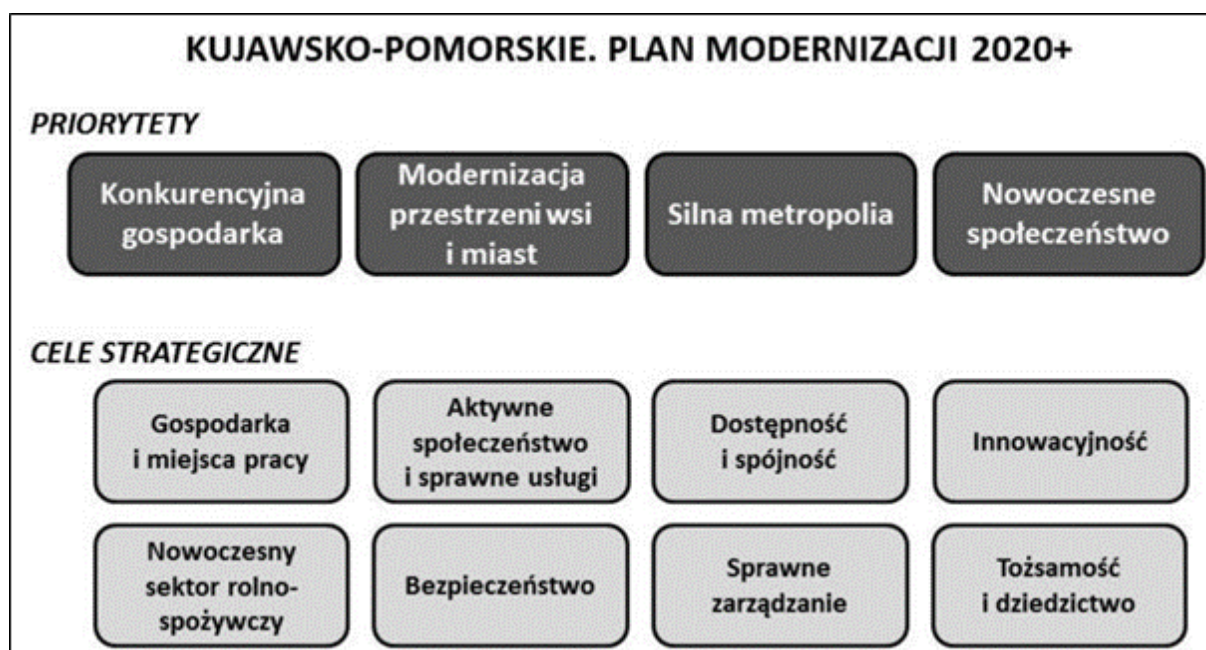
KUJAWSKO-POMORSKIE. PLAN MODERNIZACJI 2020+

PRIORYTETY

Konkurencyjna gospodarka

Modernizacja przestrzeni wsi i miast

Silna metropolia

Nowoczesne społeczeństwo

CELE STRATEGICZNE

Gospodarka i miejsca pracy

Aktywne społeczeństwo i sprawne usługi

Dostępność i spójność

Innowacyjność

Nowoczesny sektor rolno-spożywczy

Bezpieczeństwo

Sprawne zarządzanie

Tożsamość i dziedzictwo